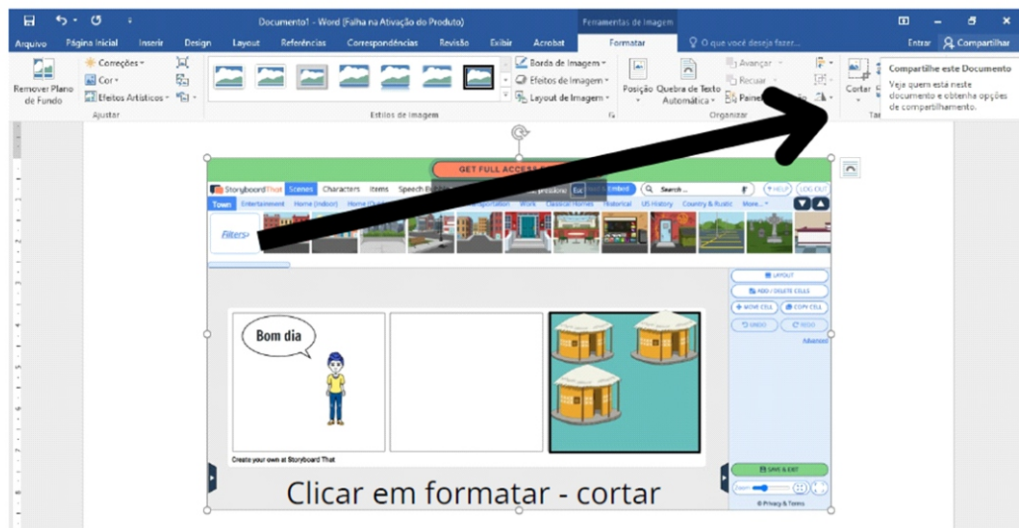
Documento1 - Word (Falha na Ativação do Produto)
Ferramentas de Imagem
Arquivo Página Inicial Inserir Design Layout Referências Correspondências Revisão Exibir Acrobat Formatar
O que você deseja fazer...
Entrar Compartilhar
Remover Plano de Fundo
Correções
Cor
Efeitos Artísticos
Ajustar
Estilos de Imagem
Borda de Imagem
Efeitos de Imagem
Layout de Imagem
Posição
Quebra de Texto Automática
Avançar
Recuar
Painel
Organizar
Cortar
Compartilhe este Documento
Veja quem está neste documento e obtenha opções de compartilhamento.
GET FULL ACCESS
StoryboardThat Scenes Characters Items Speech Bubbles
Search...
HELP LOG OUT
Town Entertainment Home (Indoor) Transportation Work Classical Homes Historical US History Country & Rustic More...
Filters
LAYOUT
ADD / DELETE CELLS
MOVE CELL COPY CELL
UNDO REDO
Advanced
Bom dia
Create your own at Storyboard That
SAVE & EXIT
Privacy & Terms
Clicar em formatar - cortar